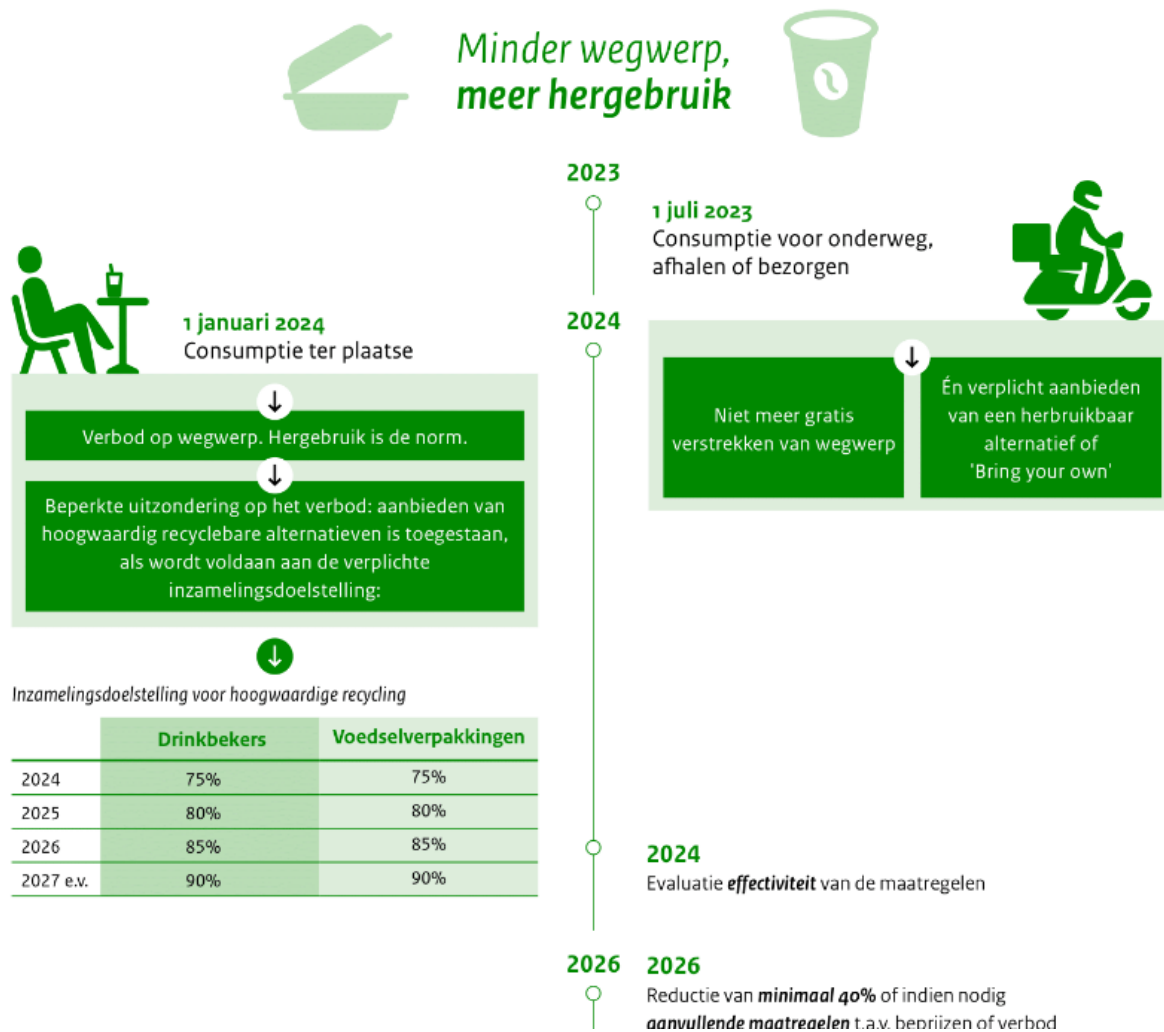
*Minder wegwerp,*
***meer hergebruik***

2023

**1 juli 2023**
Consumptie voor onderweg, afhalen of bezorgen

2024

Niet meer gratis verstrekken van wegwerp

Én verplicht aanbieden van een herbruikbaar alternatief of 'Bring your own'

**1 januari 2024**
Consumptie ter plaatse

Verbod op wegwerp. Hergebruik is de norm.

Beperkte uitzondering op het verbod: aanbieden van hoogwaardig recyclebare alternatieven is toegestaan, als wordt voldaan aan de verplichte inzamelingsdoelstelling:

*Inzamelingsdoelstelling voor hoogwaardige recycling*

| | Drinkbekers | Voedselverpakkingen |
|---|---|---|
| 2024 | 75% | 75% |
| 2025 | 80% | 80% |
| 2026 | 85% | 85% |
| 2027 e.v. | 90% | 90% |

**2024**
Evaluatie ***effectiviteit*** van de maatregelen

2026

**2026**
Reductie van ***minimaal 40%*** of indien nodig ***aanvullende maatregelen*** t.a.v. beprijzen of verbod